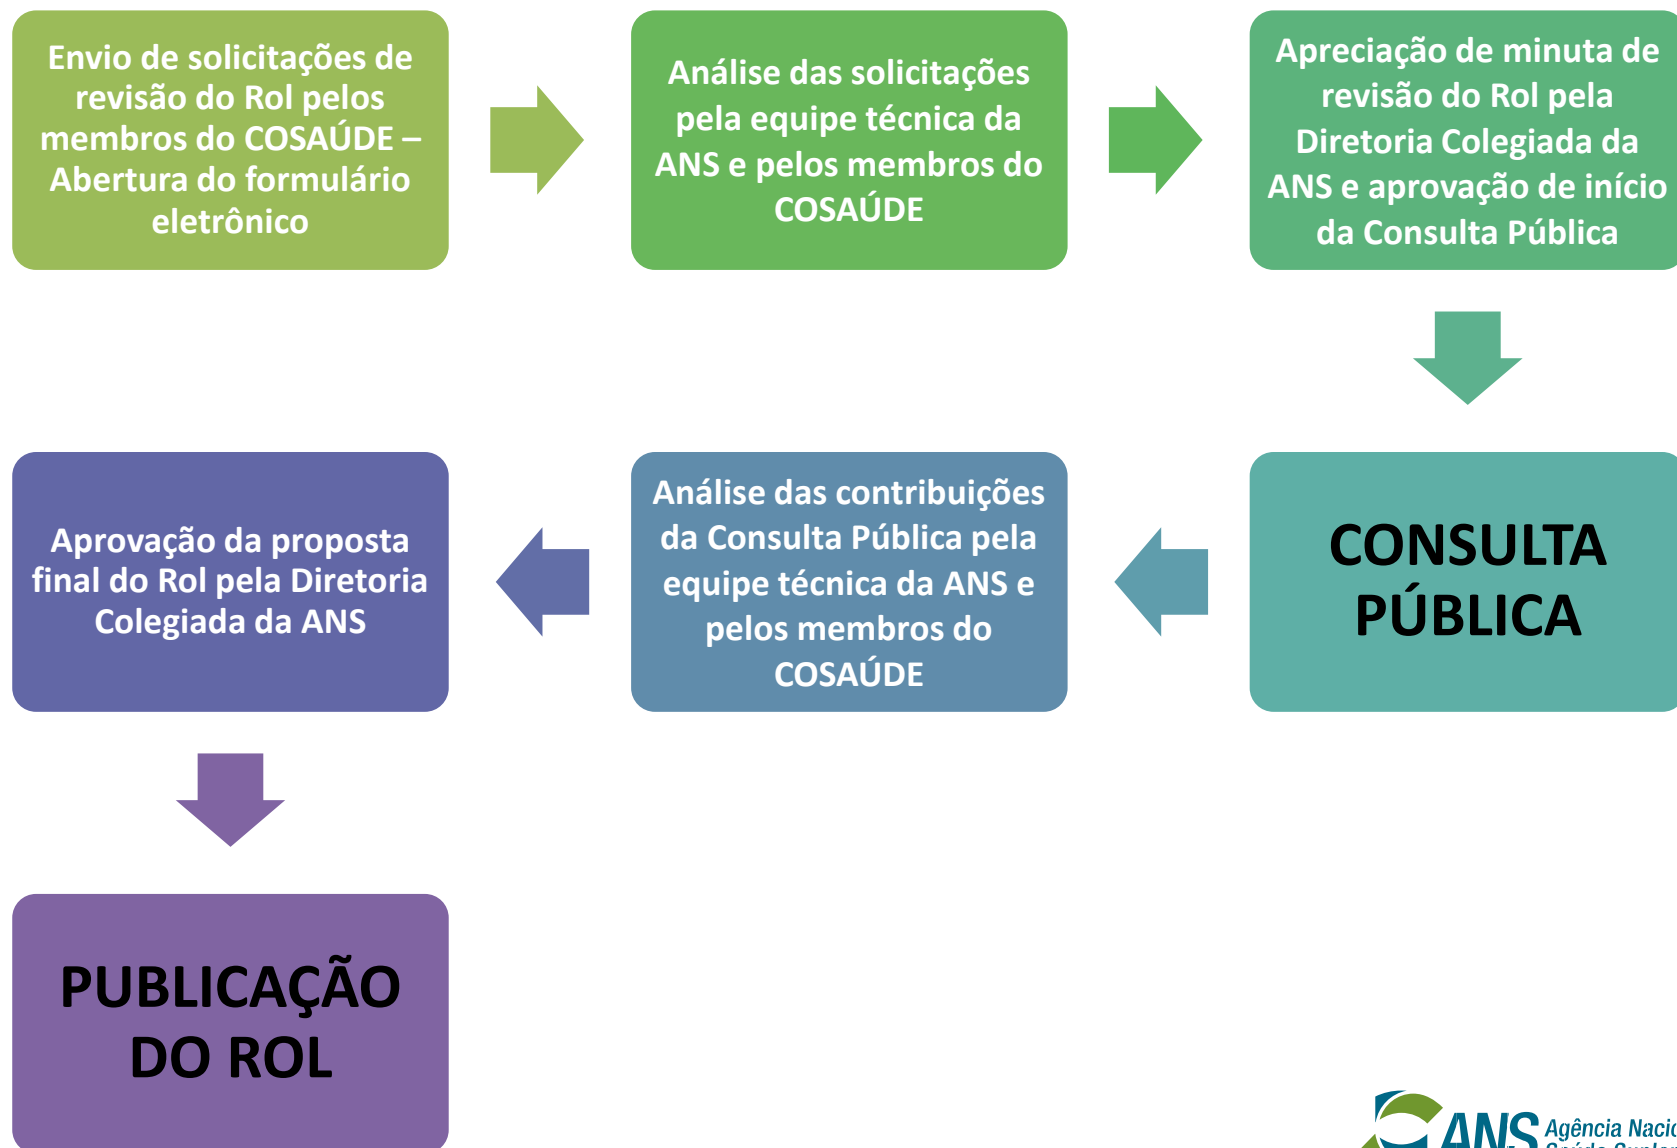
Envio de solicitações de revisão do Rol pelos membros do COSAÚDE – Abertura do formulário eletrônico

Análise das solicitações pela equipe técnica da ANS e pelos membros do COSAÚDE

Apreciação de minuta de revisão do Rol pela Diretoria Colegiada da ANS e aprovação de início da Consulta Pública

CONSULTA PÚBLICA

Análise das contribuições da Consulta Pública pela equipe técnica da ANS e pelos membros do COSAÚDE

Aprovação da proposta final do Rol pela Diretoria Colegiada da ANS

PUBLICAÇÃO DO ROL

ANS Agência Nacio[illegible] Saúde Suple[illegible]